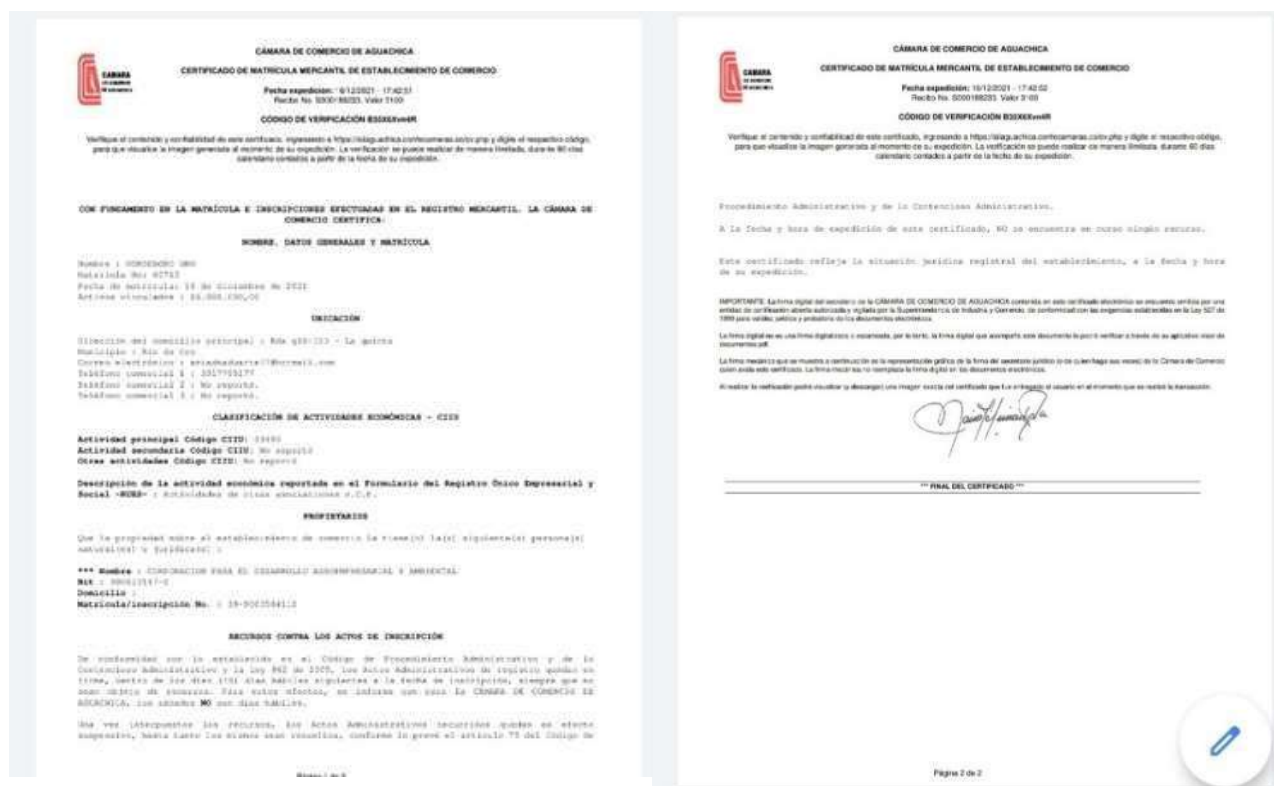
CÁMARA

CÁMARA DE COMERCIO DE AGUACHICA

CERTIFICADO DE MATRICULA MERCANTIL DE ESTABLECIMIENTO DE COMERCIO

Fecha expedición: 16/12/2021 - 17:42:51
Recibo No. S000188283, Valor 3100

CÓDIGO DE VERIFICACIÓN B3XKXvm4R

Verifique el contenido y confiabilidad de este certificado, ingresando a https://sliaguachica.confecamaras.co/cv.php y digite el respectivo código, para que visualice la imagen generada al momento de su expedición. La verificación se puede realizar de manera ilimitada, durante 60 días calendario contados a partir de la fecha de su expedición.

CON FUNDAMENTO EN LA MATRÍCULA E INSCRIPCIONES EFECTUADAS EN EL REGISTRO MERCANTIL, LA CÁMARA DE COMERCIO CERTIFICA:

NOMBRE, DATOS GENERALES Y MATRÍCULA

Nombre : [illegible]
Matrícula No: 40753
Fecha de matrícula: 15 de diciembre de 2021
Activos vinculados : $6.000.000,00

UBICACIÓN

Dirección del domicilio principal : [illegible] - La quinta
Municipio : Río de oro
Correo electrónico : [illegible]@hotmail.com
Teléfono comercial 1 : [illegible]
Teléfono comercial 2 : No reportó.
Teléfono comercial 3 : No reportó.

CLASIFICACIÓN DE ACTIVIDADES ECONÓMICAS - CIIU

Actividad principal Código CIIU: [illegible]
Actividad secundaria Código CIIU: No reportó
Otras actividades Código CIIU: No reportó

Descripción de la actividad económica reportada en el Formulario del Registro Único Empresarial y Social -RUES- : Actividades de otras asociaciones n.c.p.

PROPIETARIOS

Que la propiedad sobre el establecimiento de comercio la tiene(n) la(s) siguiente(s) persona(s) natural(es) o jurídica(s) :

*** Nombre : CORPORACION PARA EL DESARROLLO AGROEMPRESARIAL Y AMBIENTAL
Nit : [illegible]
Domicilio :
Matrícula/Inscripción No. : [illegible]

RECURSOS CONTRA LOS ACTOS DE INSCRIPCIÓN

De conformidad con lo establecido en el Código de Procedimiento Administrativo y de lo Contencioso Administrativo y la Ley 962 de 2005, los Actos Administrativos de registro quedan en firme, dentro de los diez (10) días hábiles siguientes a la fecha de inscripción, siempre que no sean objeto de recursos. Para estos efectos, se informa que para la CÁMARA DE COMERCIO DE AGUACHICA, los sábados NO son días hábiles.

Una vez interpuestos los recursos, los Actos Administrativos recurridos quedan en efecto suspensivo, hasta tanto los mismos sean resueltos, conforme lo prevé el artículo 79 del Código de

Página 1 de 2

CÁMARA

CÁMARA DE COMERCIO DE AGUACHICA

CERTIFICADO DE MATRICULA MERCANTIL DE ESTABLECIMIENTO DE COMERCIO

Fecha expedición: 16/12/2021 - 17:42:52
Recibo No. S000188283, Valor 3100

CÓDIGO DE VERIFICACIÓN B3XKXvm4R

Verifique el contenido y confiabilidad de este certificado, ingresando a https://sliaguachica.confecamaras.co/cv.php y digite el respectivo código, para que visualice la imagen generada al momento de su expedición. La verificación se puede realizar de manera ilimitada, durante 60 días calendario contados a partir de la fecha de su expedición.

Procedimiento Administrativo y de lo Contencioso Administrativo.

A la fecha y hora de expedición de este certificado, NO se encuentra en curso ningún recurso.

Este certificado refleja la situación jurídica registral del establecimiento, a la fecha y hora de su expedición.

IMPORTANTE: La firma digital del secretario de la CÁMARA DE COMERCIO DE AGUACHICA contenida en este certificado electrónico se encuentra emitida por una entidad de certificación abierta autorizada y vigilada por la Superintendencia de Industria y Comercio, de conformidad con las exigencias establecidas en la Ley 527 de 1999 para validez jurídica y probatoria de los documentos electrónicos.

La firma digital no es una firma digitalizada o escaneada, por lo tanto, la firma digital que acompaña este documento la podrá verificar a través de su aplicativo visor de documentos pdf.

La firma mecánica que se muestra a continuación es la representación gráfica de la firma del secretario jurídico (o de quien haga sus veces) de la Cámara de Comercio quien avala este certificado. La firma mecánica no reemplaza la firma digital en los documentos electrónicos.

Al realizar la verificación podrá visualizar (y descargar) una imagen exacta del certificado que fue entregado al usuario en el momento que se realizó la transacción.

*** FINAL DEL CERTIFICADO ***

Página 2 de 2